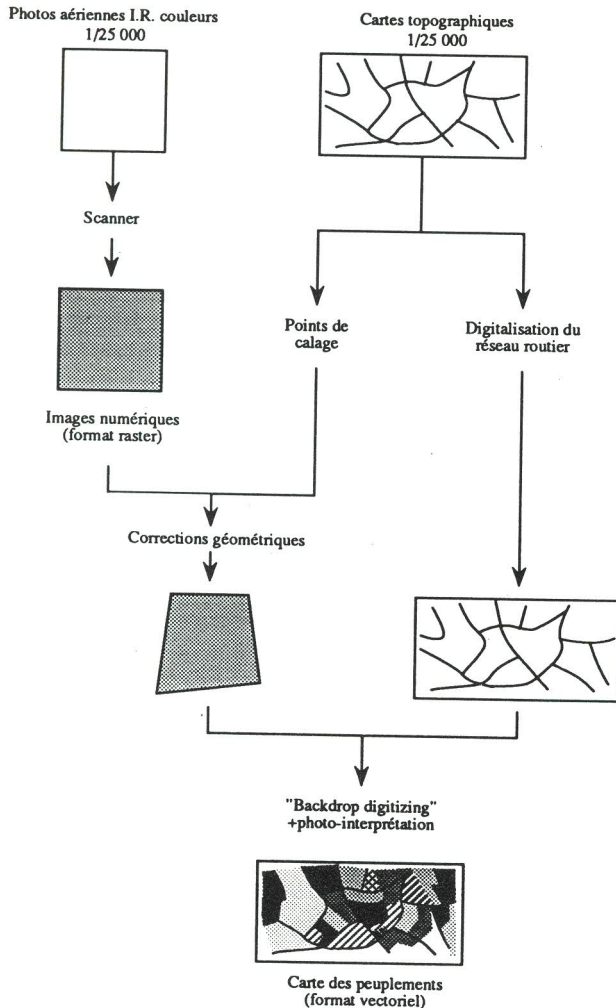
Photos aériennes I.R. couleurs
1/25 000

Cartes topographiques
1/25 000

Scanner

Points de calage

Digitalisation du réseau routier

Images numériques
(format raster)

Corrections géométriques

"Backdrop digitizing"
+photo-interprétation

Carte des peuplements
(format vectoriel)